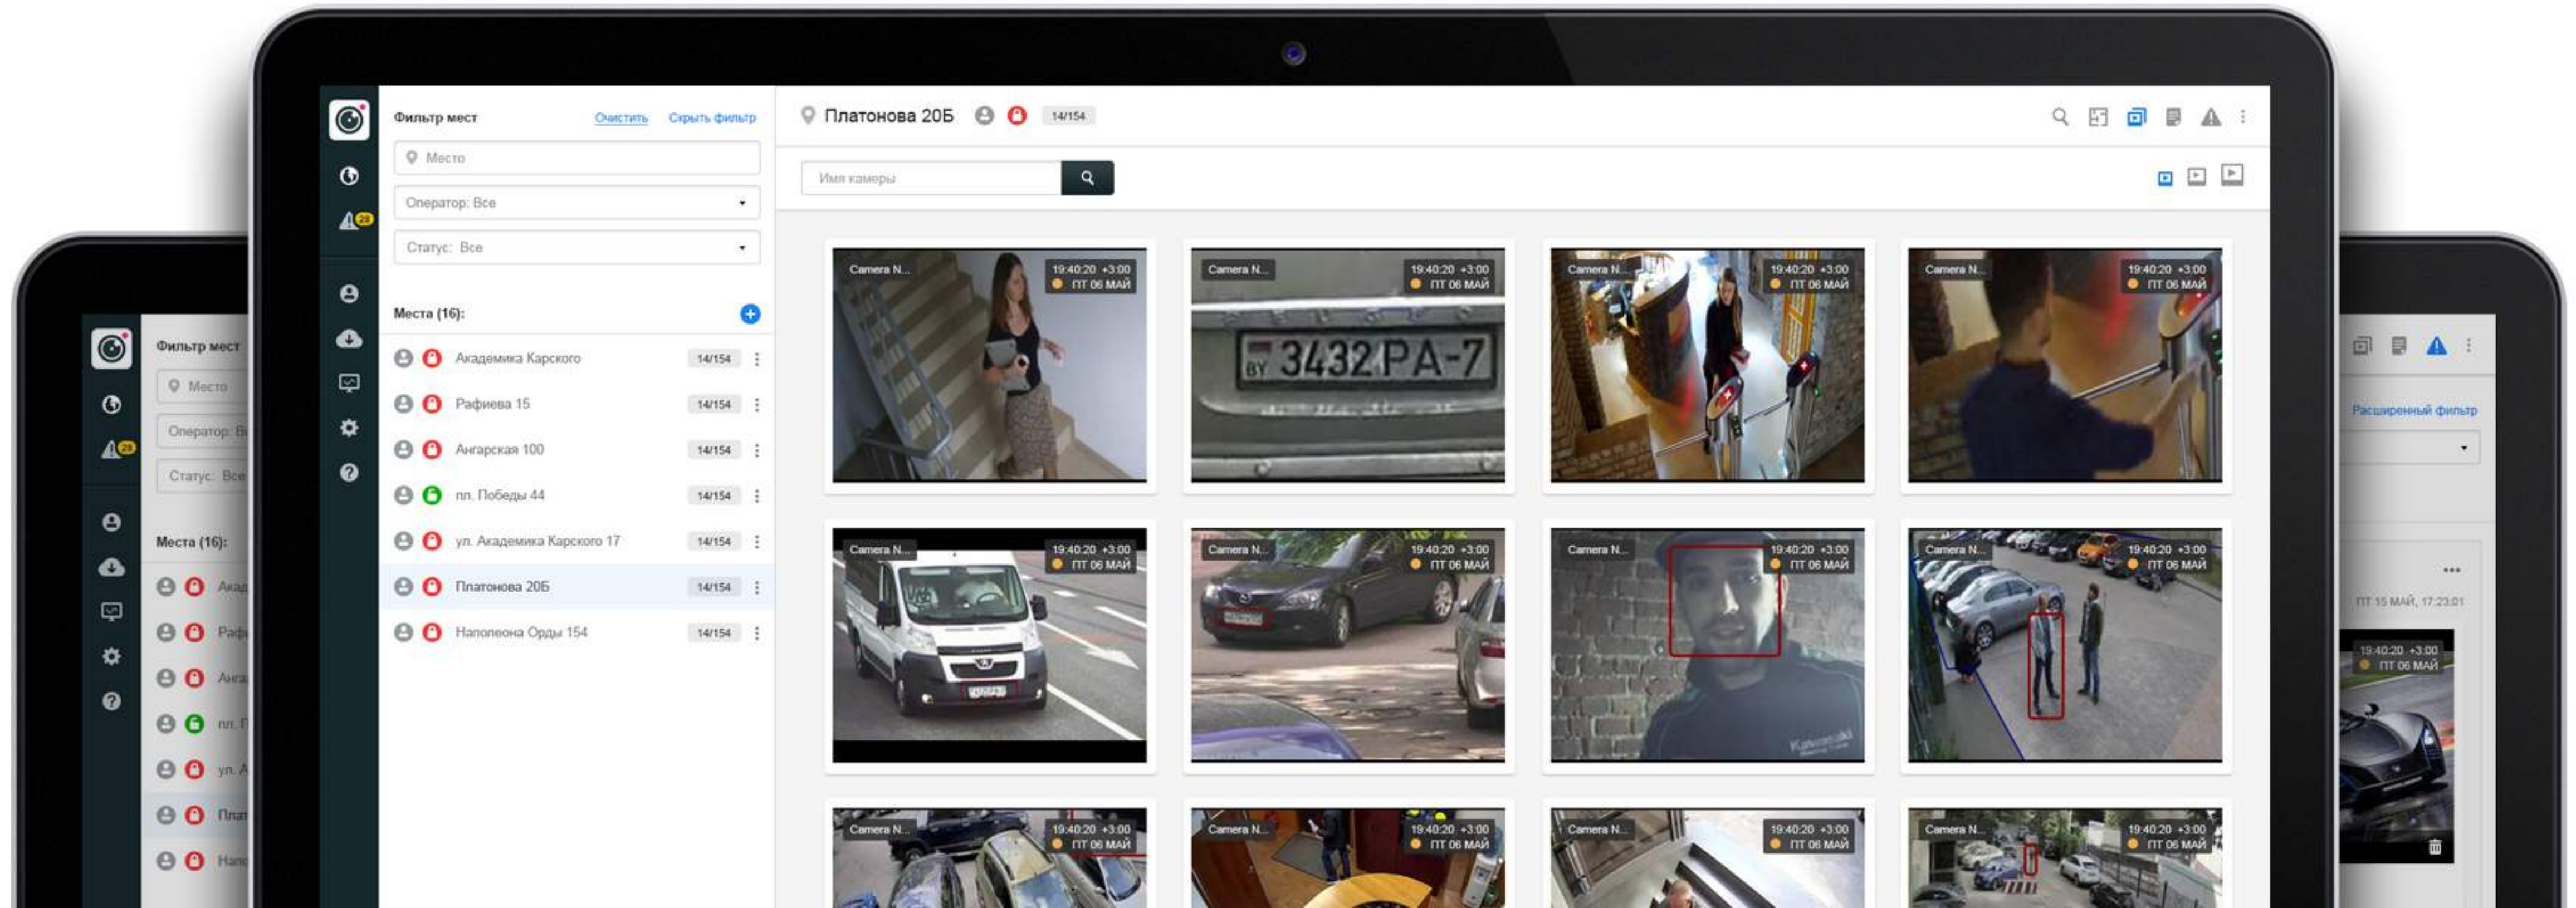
Фильтр мест
Место
Оператор: Вс
Статус: Все
Места (16):
Акад
Раф
Анга
пл. П
ул. А
Плат
Нап

Фильтр мест Очистить Скрыть фильтр
Место
Оператор: Все
Статус: Все
Места (16):
Академика Карского 14/154
Рафиева 15 14/154
Ангарская 100 14/154
пл. Победы 44 14/154
ул. Академика Карского 17 14/154
Платонова 20Б 14/154
Наполеона Орды 154 14/154

Платонова 20Б 14/154
Имя камеры

Camera N... 19:40:20 +3:00 ПТ 06 МАЙ
Camera N... 19:40:20 +3:00 ПТ 06 МАЙ
BY 3432 PA-7
Camera N... 19:40:20 +3:00 ПТ 06 МАЙ
Camera N... 19:40:20 +3:00 ПТ 06 МАЙ
Camera N... 19:40:20 +3:00 ПТ 06 МАЙ
Camera N... 19:40:20 +3:00 ПТ 06 МАЙ
Camera N... 19:40:20 +3:00 ПТ 06 МАЙ
Camera N... 19:40:20 +3:00 ПТ 06 МАЙ
Camera N... 19:40:20 +3:00 ПТ 06 МАЙ
Camera N... 19:40:20 +3:00 ПТ 06 МАЙ
Camera N... 19:40:20 +3:00 ПТ 06 МАЙ
Camera N... 19:40:20 +3:00 ПТ 06 МАЙ

Расширенный фильтр
ПТ 15 МАЙ, 17:23:01
19:40:20 +3:00 ПТ 06 МАЙ